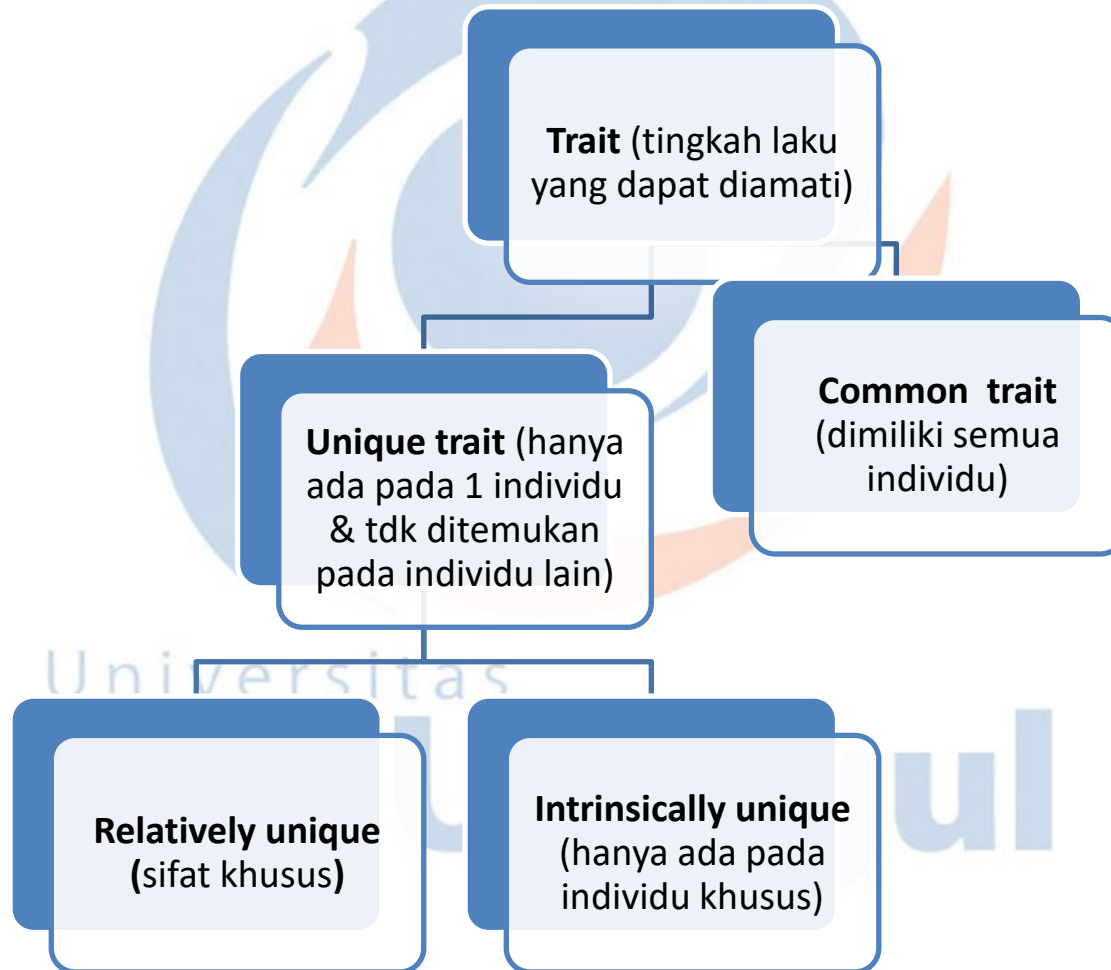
**Trait** (tingkah laku yang dapat diamati)

**Unique trait** (hanya ada pada 1 individu & tdk ditemukan pada individu lain)

**Common trait** (dimiliki semua individu)

Universitas

ul

**Relatively unique** **(**sifat khusus**)**

**Intrinsically unique** (hanya ada pada individu khusus)